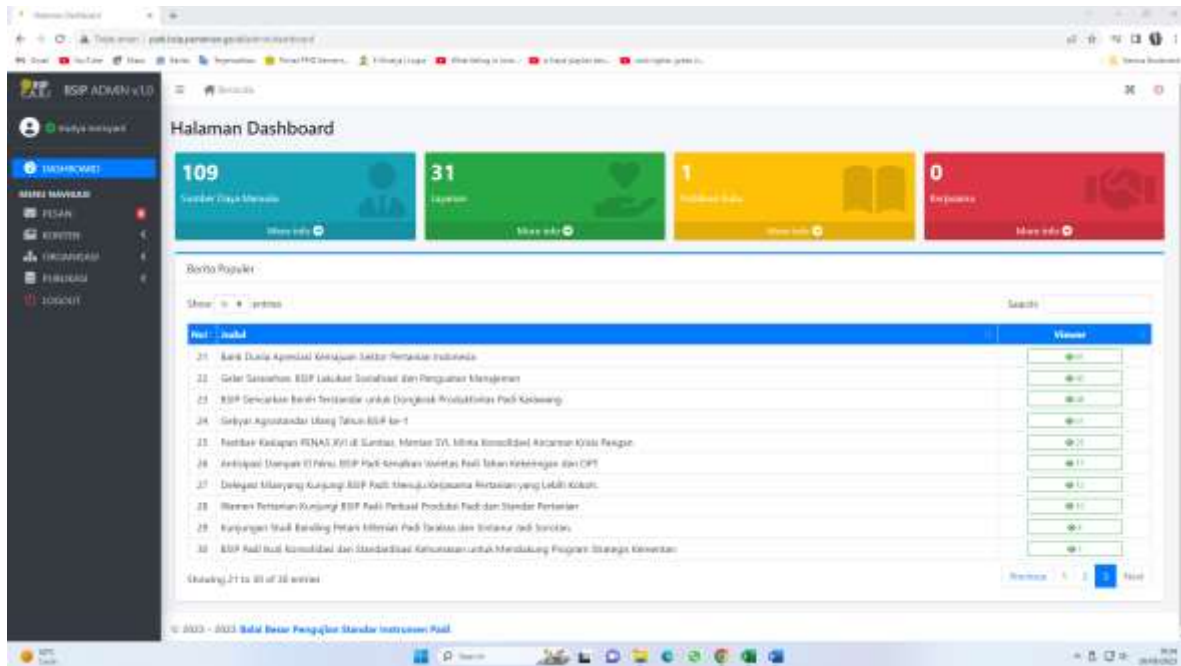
BSIP ADMIN v1.0

Beranda

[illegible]

DASHBOARD

MENU NAVIGASI

PESAN

KONTEN

ORGANISASI

PUBLIKASI

LOGOUT

Halaman Dashboard

109
Sumber Daya Manusia
More info

31
Layanan
More info

1
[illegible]
More info

0
Kerjasama
More info

Berita Populer

Show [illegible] entries

Search:

| No | Judul | Viewer |
|---|---|---|
| 21 | Bank Dunia Apresiasi Kemajuan Sektor Pertanian Indonesia | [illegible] |
| 22 | Gelar Sarasehan, BSIP Lakukan Sosialisasi dan Penguatan Manajemen | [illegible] |
| 23 | BSIP Sebarkan Benih Terstandar untuk Dongkrak Produktivitas Padi Karawang | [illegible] |
| 24 | Gebyar Agustusan dan Ulang Tahun BSIP ke-1 | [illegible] |
| 25 | Perkuat Kesiapan PENAS XVI di Sumbar, Mentan SYL Minta Konsolidasi Antisipasi Krisis Pangan | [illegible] |
| 26 | Antisipasi Dampak El Nino, BSIP Padi Kenalkan Varietas Padi Tahan Kekeringan dan OPT | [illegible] |
| 27 | Delegasi Mianyang Kunjungi BSIP Padi Menuju Kerjasama Pertanian yang Lebih Kokoh | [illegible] |
| 28 | Wamen Pertanian Kunjungi BSIP Padi Perkuat Produksi Padi dan Standar Pertanian | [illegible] |
| 29 | Kunjungan Studi Banding Petani Milenial Padi Terabas dan Sintanur Jadi Sorotan | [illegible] |
| 30 | BSIP Padi Ikuti Konsolidasi dan Standardisasi Kehumasan untuk Mendukung Program Strategis Kementan | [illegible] |

Showing 21 to 30 of 30 entries

Previous 1 2 3 Next

© 2022 - 2023 Balai Besar Pengujian Standar Instrumen Padi.